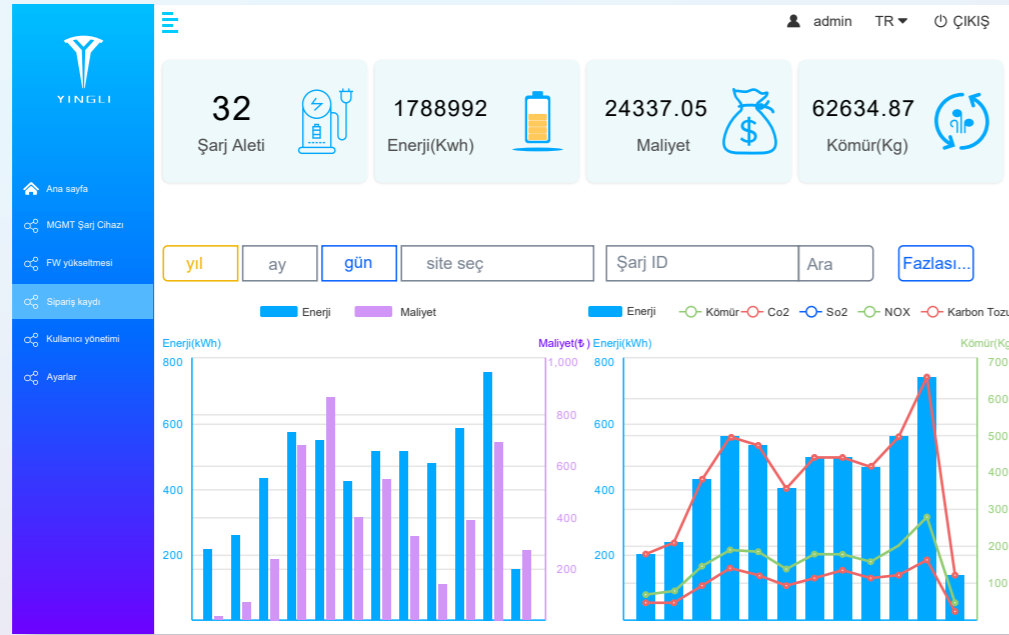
YINGLI

Ana sayfa
MGMT Şarj Cihazı
FW yükseltmesi
Sipariş kaydı
Kullanıcı yönetimi
Ayarlar

admin TR ÇIKIŞ

32
Şarj Aleti

1788992
Enerji(Kwh)

24337.05
Maliyet

62634.87
Kömür(Kg)

yıl
ay
gün
site seç
Şarj ID
Ara
Fazlası...

Enerji Maliyet

Enerji(kWh)
Maliyet(₺)
800
600
400
200
1,000
800
600
400
200

Enerji Kömür Co2 So2 NOX Karbon Tozu

Enerji(kWh)
Kömür(Kg
800
600
400
200
700
600
500
400
300
200
100